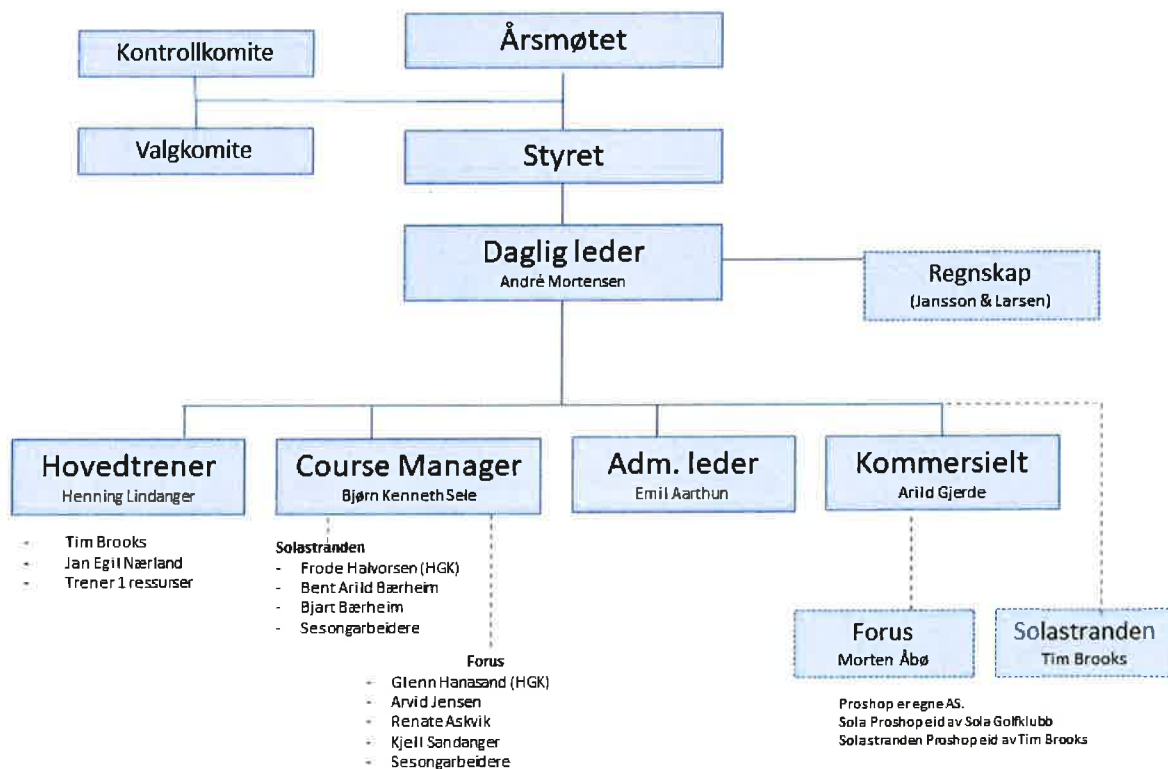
Kontrollkomite

Årsmøtet

Valgkomite

Styret

Daglig leder
André Mortensen

Regnskap
(Jansson & Larsen)

Hovedtrener
Henning Lindanger

- Tim Brooks
- Jan Egil Nærland
- Trener 1 ressurser

Course Manager
Bjørn Kenneth Sele

Solastranden
- Frode Halvorsen (HGK)
- Bent Arild Bærheim
- Bjart Bærheim
- Sesongarbeidere

Forus
- Glenn Hanasand (HGK)
- Arvid Jensen
- Renate Askvik
- Kjell Sandanger
- Sesongarbeidere

Adm. leder
Emil Aarthun

Kommersielt
Arild Gjerde

Forus
Morten Åbø

Solastranden
Tim Brooks

Proshop er egne AS.
Sola Proshop eid av Sola Golfklubb
Solastranden Proshop eid av Tim Brooks